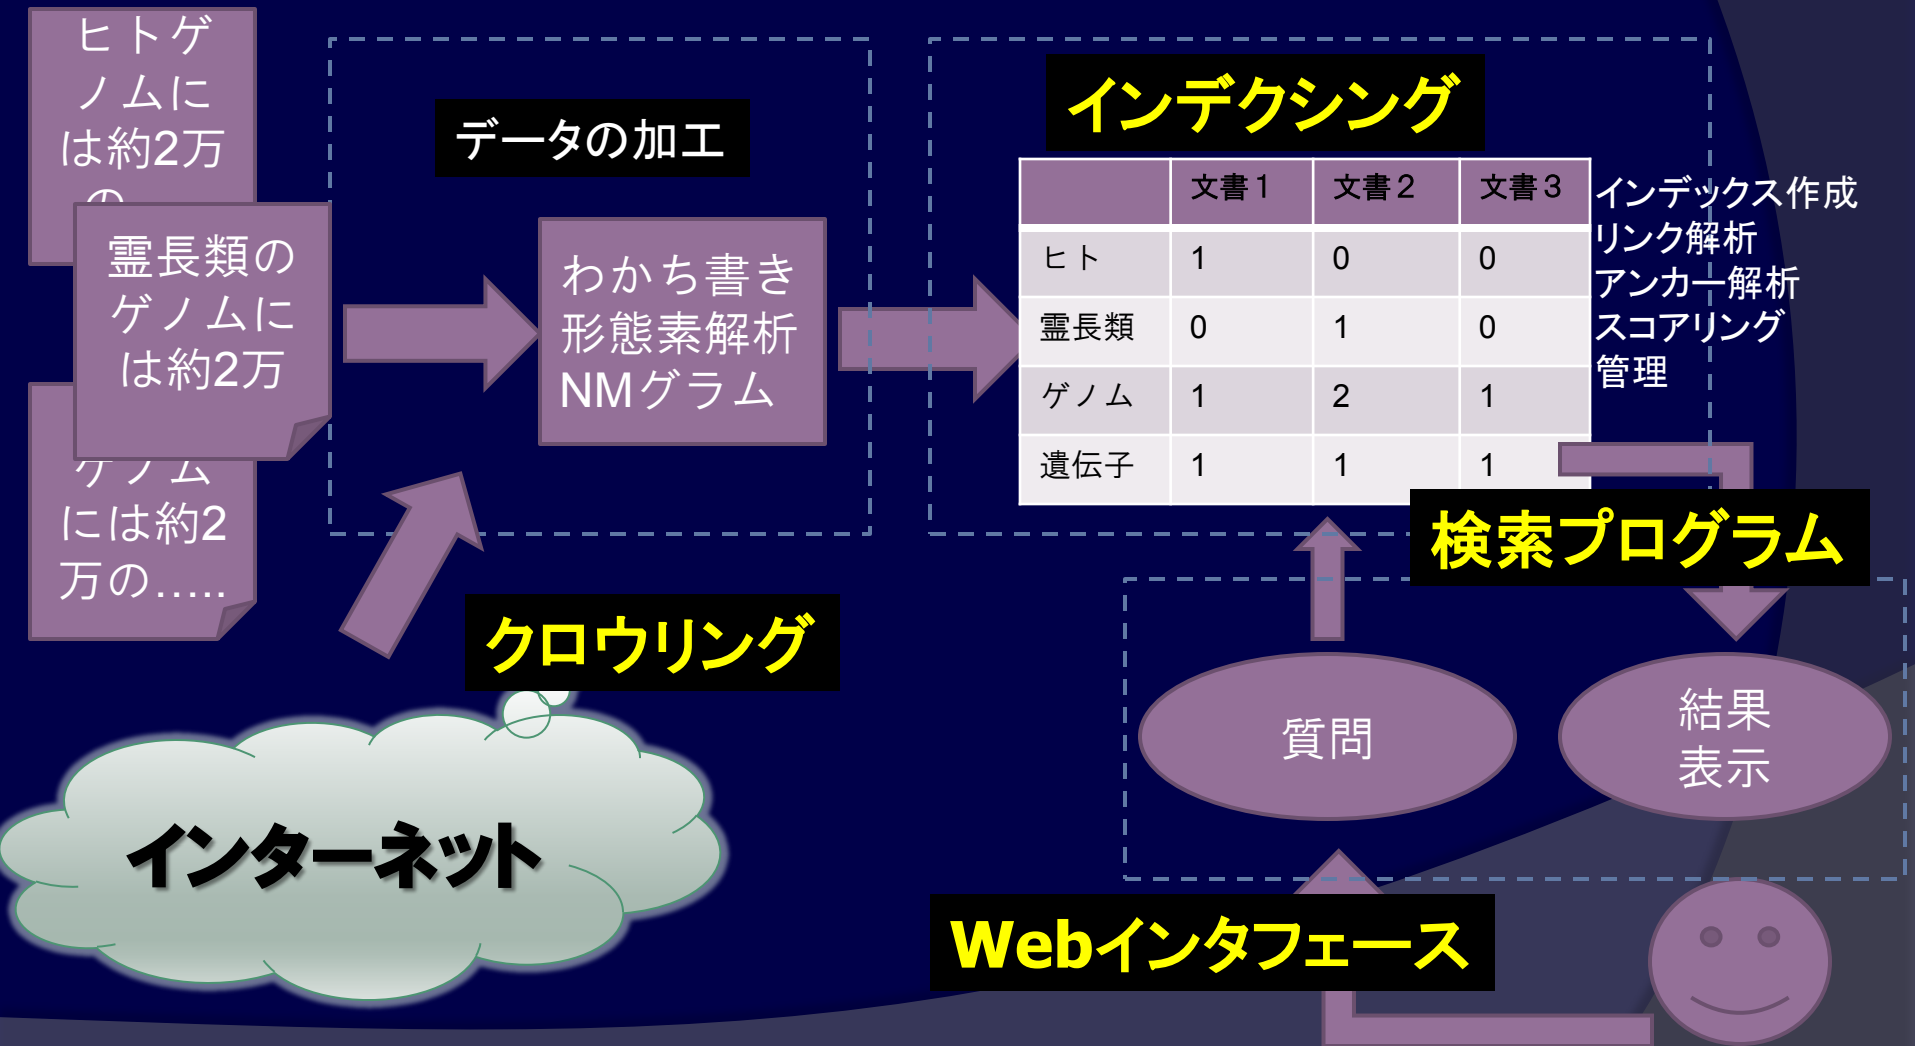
ヒトゲノムには約2万の

霊長類のゲノムには約2万

ゲノムには約2万の.....

データの加工

わかち書き
形態素解析
NMグラム

インデクシング

| | 文書1 | 文書2 | 文書3 |
|---|---|---|---|
| ヒト | 1 | 0 | 0 |
| 霊長類 | 0 | 1 | 0 |
| ゲノム | 1 | 2 | 1 |
| 遺伝子 | 1 | 1 | 1 |

インデックス作成
リンク解析
アンカー解析
スコアリング
管理

検索プログラム

クロウリング

インターネット

質問

結果
表示

Webインタフェース